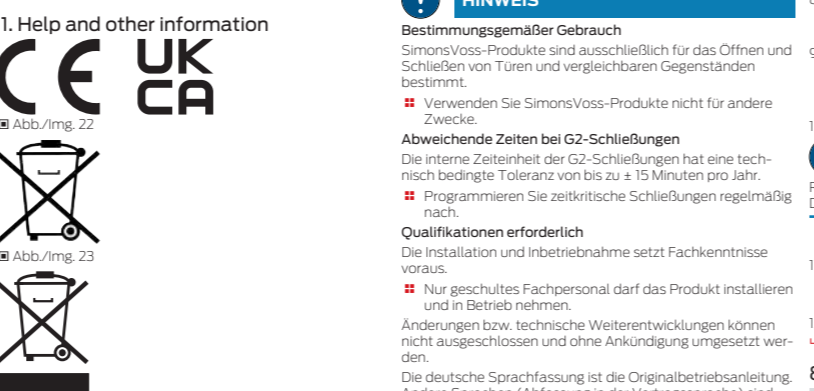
1. Help and other information

CE UK CA

Abb./Img. 22

Abb./Img. 23

HINWEIS

Bestimmungsgemäßer Gebrauch

SimonsVoss-Produkte sind ausschließlich für das Öffnen und Schließen von Türen und vergleichbaren Gegenständen bestimmt.

Verwenden Sie SimonsVoss-Produkte nicht für andere Zwecke.

Abweichende Zeiten bei G2-Schließungen

Die interne Zeiteinheit der G2-Schließungen hat eine technisch bedingte Toleranz von bis zu ± 15 Minuten pro Jahr.

Programmieren Sie zeitkritische Schließungen regelmäßig nach.

Qualifikationen erforderlich

Die Installation und Inbetriebnahme setzt Fachkenntnisse voraus.

Nur geschultes Fachpersonal darf das Produkt installieren und in Betrieb nehmen.

Änderungen bzw. technische Weiterentwicklungen können nicht ausgeschlossen und ohne Ankündigung umgesetzt werden.

Die deutsche Sprachfassung ist die Originalbetriebsanleitung. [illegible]